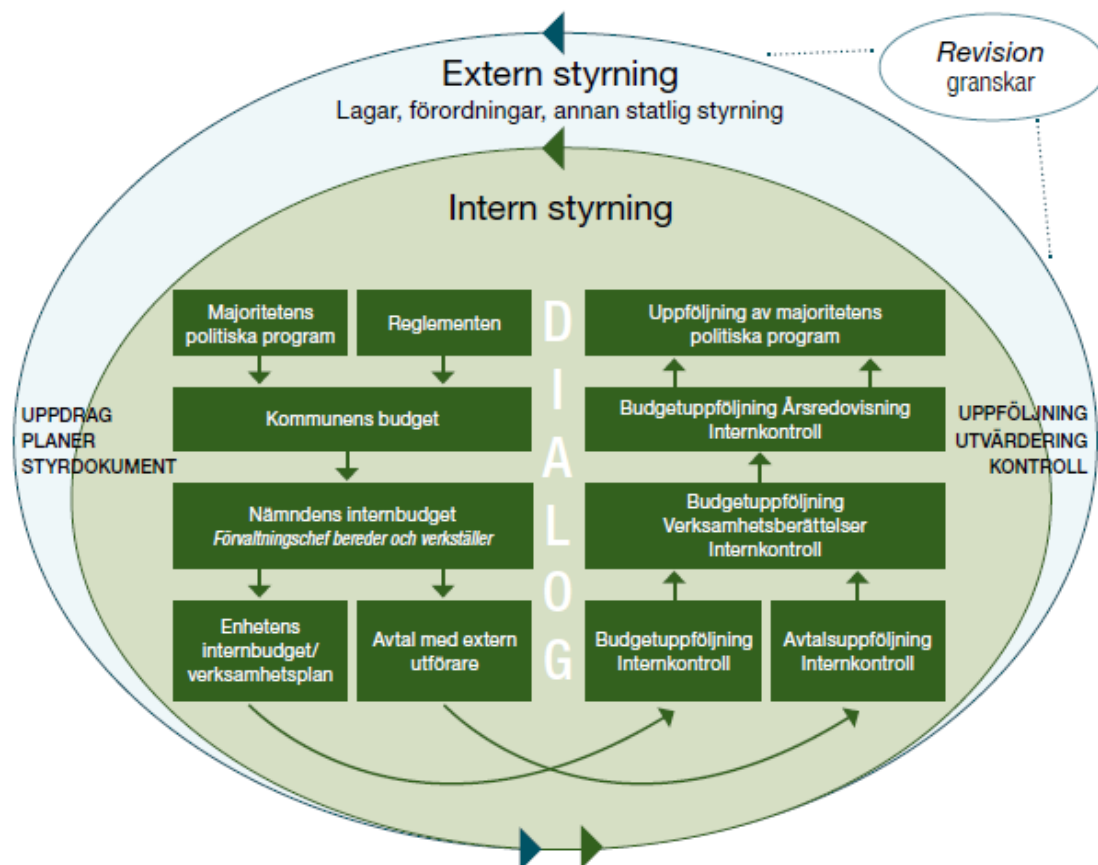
Revision
granskar

Extern styrning
Lagar, förordningar, annan statlig styrning

Intern styrning

UPPDRAG
PLANER
STYRDOKUMENT

Majoritetens politiska program

Reglementen

Kommunens budget

Nämndens internbudget
Förvaltningschef bereder och verkställer

Enhetens internbudget/ verksamhetsplan

Avtal med extern utförare

DIALOG

Uppföljning av majoritetens politiska program

Budgetuppföljning Årsredovisning Internkontroll

Budgetuppföljning Verksamhetsberättelser Internkontroll

Budgetuppföljning Internkontroll

Avtalsuppföljning Internkontroll

UPPFÖLJNING
UTVÄRDERING
KONTROLL